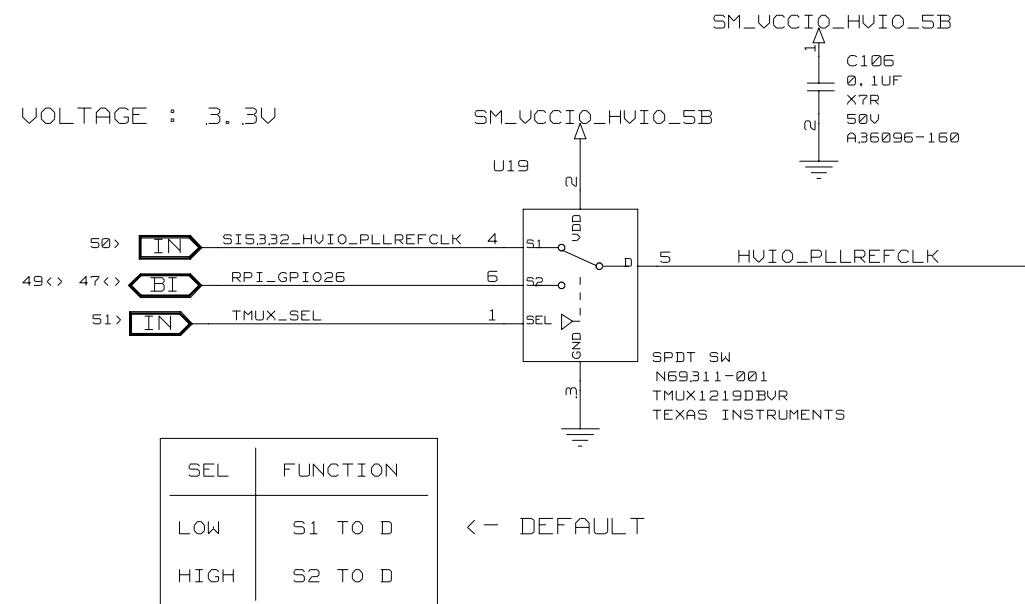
SM_VCCIO_HVIO_5B

1

C106
0.1UF
X7R
50V
A36096-160

2

VOLTAGE : 3.3V

SM_VCCIO_HVIO_5B

U19

2

VDD

50> IN SI5332_HVIO_PLLREFCLK 4 S1

D 5 HVIO_PLLREFCLK

49<> 47<> BI RPI_GPIO26 6 S2

51> IN TMUX_SEL 1 SEL

GND

3

SPDT SW
N69311-001
TMUX1219DBVR
TEXAS INSTRUMENTS

| SEL | FUNCTION |
|---|---|
| LOW | S1 TO D |
| HIGH | S2 TO D |

<– DEFAULT